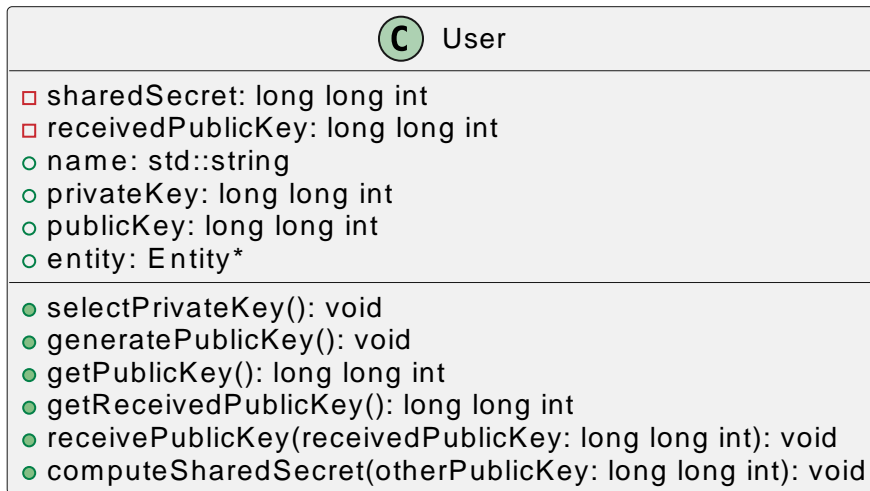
C User

sharedSecret: long long int
receivedPublicKey: long long int
name: std::string
privateKey: long long int
publicKey: long long int
entity: Entity*

selectPrivateKey(): void
generatePublicKey(): void
getPublicKey(): long long int
getReceivedPublicKey(): long long int
receivePublicKey(receivedPublicKey: long long int): void
computeSharedSecret(otherPublicKey: long long int): void